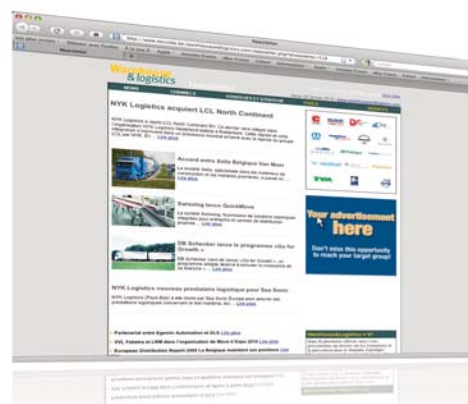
Newsletter

Warehousing & logistics

NEWS

NYK Logistics acquiert LCL North Continent

Accord entre Volvo Belgique Van Moer

Swisslog lance QuickMove

DB Schenker lance le programme «Go for Growth»

NYK Logistics nouveau prestataire logistique pour Sea Sonic

Lire plus

Your advertisement here

Don't miss this opportunity to reach your target group!

Partenariat entre Egemin Automation et DLS Lire plus

European Distribution Report 2009 La Belgique maintient ses positions Lire

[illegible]